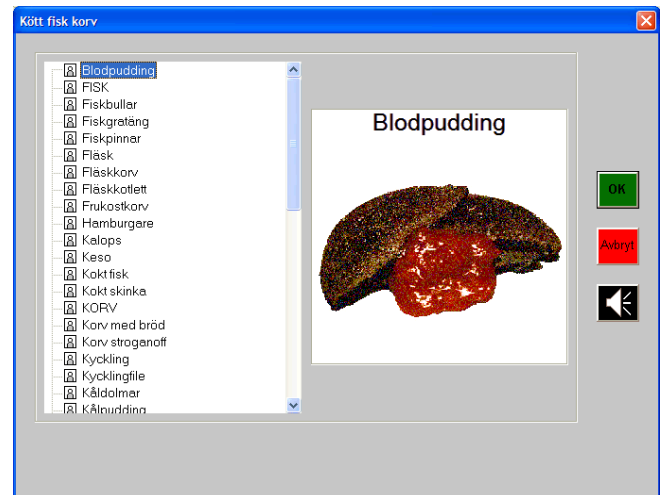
Kött fisk korv

Blodpudding
FISK
Fiskbullar
Fiskgratäng
Fiskpinnar
Fläsk
Fläskkorv
Fläskkotlett
Frukostkorv
Hamburgare
Kalops
Keso
Kokt fisk
Kokt skinka
KORV
Korv med bröd
Korv stroganoff
Kyckling
Kycklingfile
Kåldolmar
Kålpudding

Blodpudding

OK
Avbryt